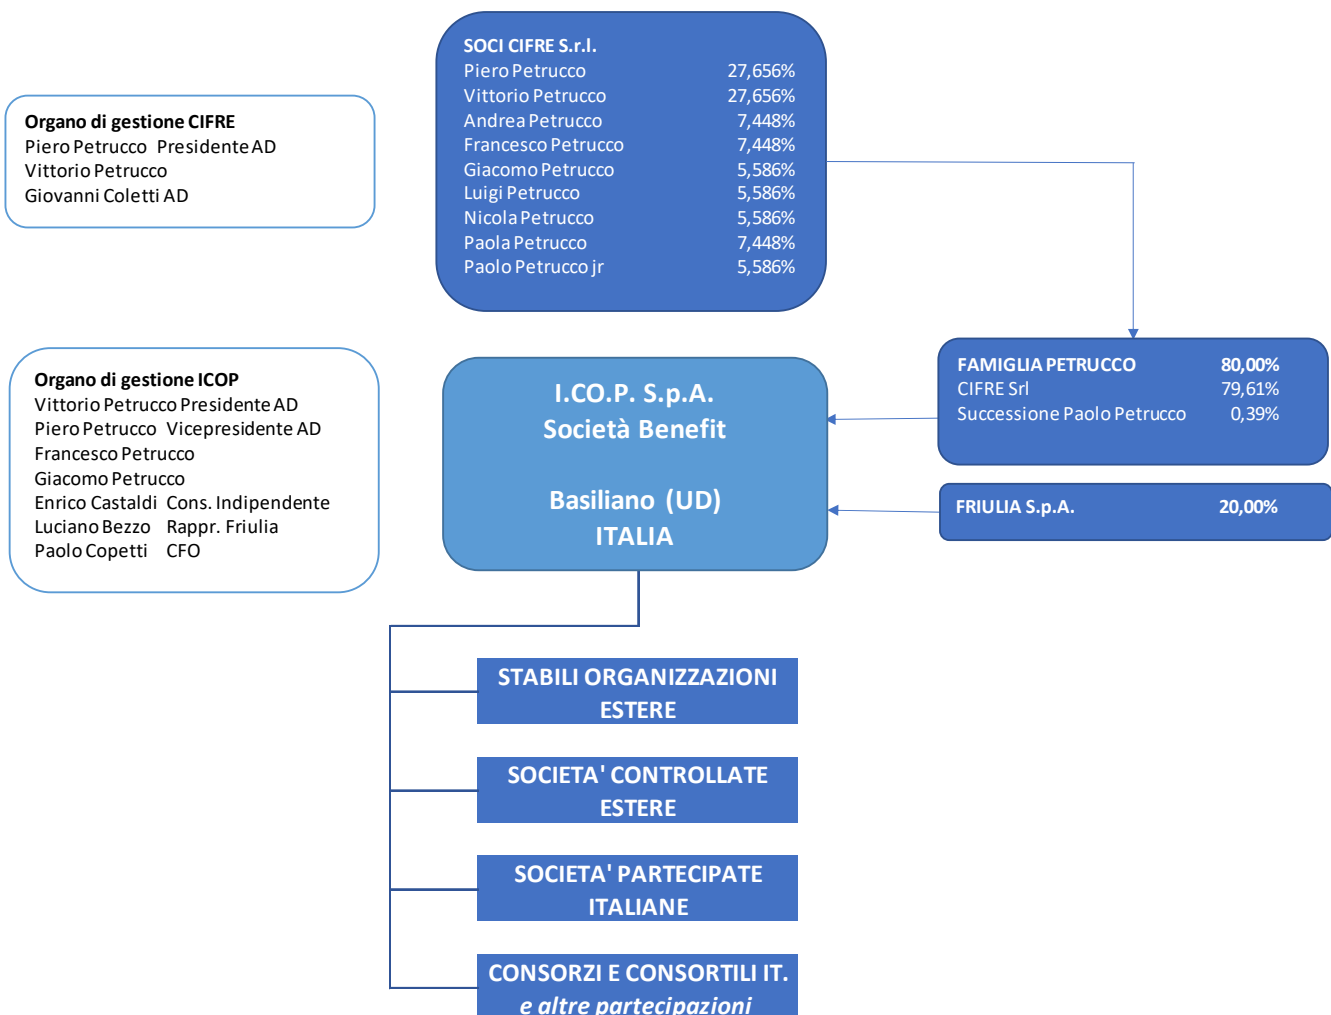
SOCI CIFRE S.r.l.

| | |
|---|---|
| Piero Petrucco | 27,656% |
| Vittorio Petrucco | 27,656% |
| Andrea Petrucco | 7,448% |
| Francesco Petrucco | 7,448% |
| Giacomo Petrucco | 5,586% |
| Luigi Petrucco | 5,586% |
| Nicola Petrucco | 5,586% |
| Paola Petrucco | 7,448% |
| Paolo Petrucco jr | 5,586% |

Organo di gestione CIFRE
Piero Petrucco Presidente AD
Vittorio Petrucco
Giovanni Coletti AD

Organo di gestione ICOP
Vittorio Petrucco Presidente AD
Piero Petrucco Vicepresidente AD
Francesco Petrucco
Giacomo Petrucco
Enrico Castaldi Cons. Indipendente
Luciano Bezzo Rappr. Friulia
Paolo Copetti CFO

I.CO.P. S.p.A.
Società Benefit

Basiliano (UD)
ITALIA

| | |
|---|---|
| FAMIGLIA PETRUCCO | 80,00% |
| CIFRE Srl | 79,61% |
| Successione Paolo Petrucco | 0,39% |

FRIULIA S.p.A. 20,00%

STABILI ORGANIZZAZIONI ESTERE

SOCIETA' CONTROLLATE ESTERE

SOCIETA' PARTECIPATE ITALIANE

CONSORZI E CONSORTILI IT.
e altre partecipazioni